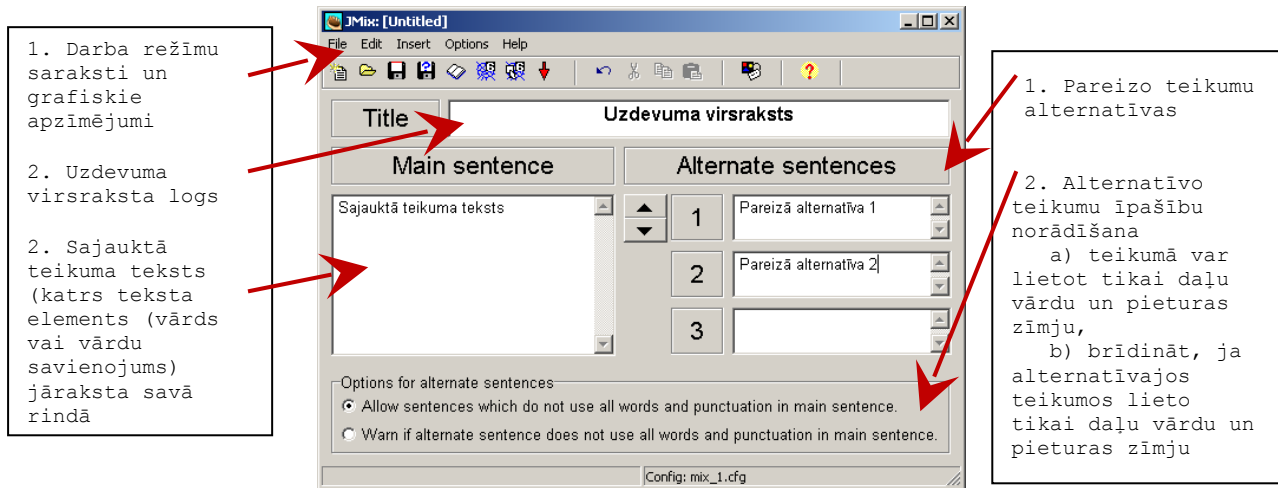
1. Darba režīmu saraksti un grafiskie apzīmējumi

2. Uzdevuma virsraksta logs

2. Sajauktā teikuma teksts (katrs teksta elements (vārds vai vārdu savienojums) jāraksta savā rindā

JMix: [Untitled]

File Edit Insert Options Help

Title

Uzdevuma virsraksts

Main sentence

Alternate sentences

Sajauktā teikuma teksts

1

Pareizā alternatīva 1

2

Pareizā alternatīva 2

3

Options for alternate sentences

Allow sentences which do not use all words and punctuation in main sentence.

Warn if alternate sentence does not use all words and punctuation in main sentence.

Config: mix_1.cfg

1. Pareizo teikumu alternatīvas

2. Alternatīvo teikumu īpašību norādīšana
a) teikumā var lietot tikai daļu vārdu un pieturas zīmju,
b) brīdināt, ja alternatīvajos teikumos lieto tikai daļu vārdu un pieturas zīmju